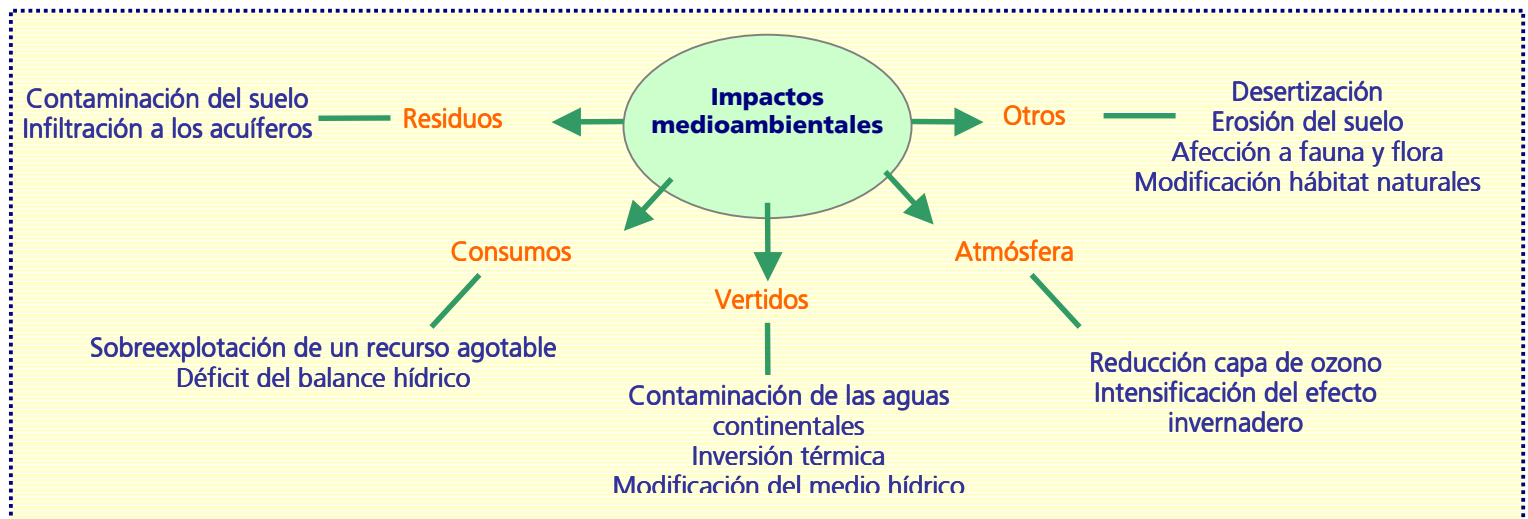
Impactos medioambientales

Residuos

Contaminación del suelo
Infiltración a los acuíferos

Otros

Desertización
Erosión del suelo
Afección a fauna y flora
Modificación hábitat naturales

Consumos

Sobreexplotación de un recurso agotable
Déficit del balance hídrico

Vertidos

Contaminación de las aguas continentales
Inversión térmica
Modificación del medio hídrico

Atmósfera

Reducción capa de ozono
Intensificación del efecto invernadero